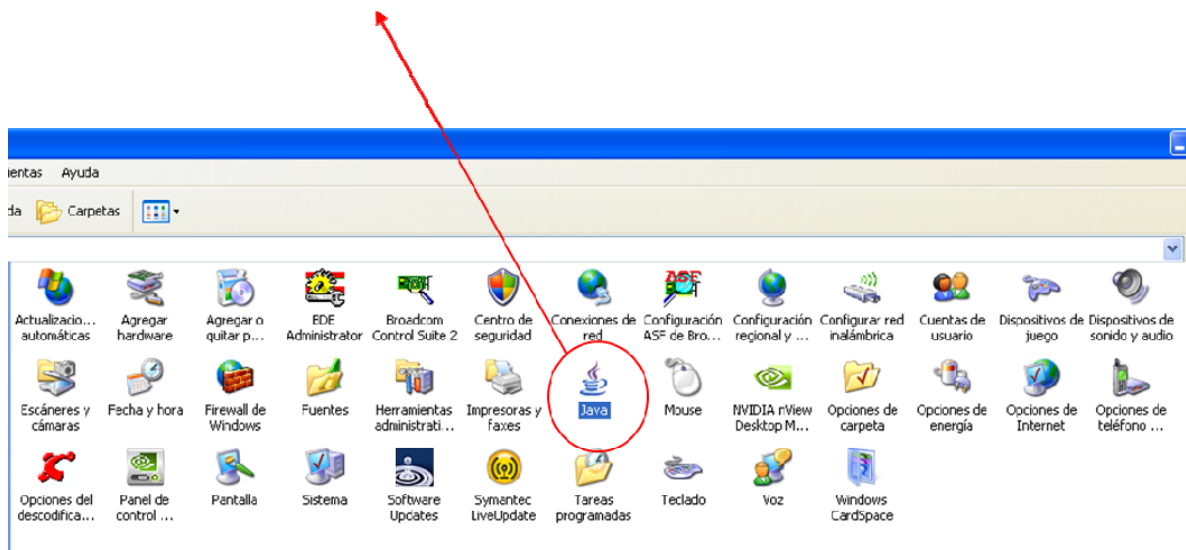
ientas Ayuda

da Carpetas

Actualizacio... automáticas
Agregar hardware
Agregar o quitar p...
EDE Administrator
Broadcom Control Suite 2
Centro de seguridad
Conexiones de red
Configuración ASF de Bro...
Configuración regional y ...
Configurar red inalámbrica
Cuentas de usuario
Dispositivos de juego
Dispositivos de sonido y audio

Escáneres y cámaras
Fecha y hora
Firewall de Windows
Fuentes
Herramientas administrati...
Impresoras y faxes
Java
Mouse
NVIDIA nView Desktop M...
Opciones de carpeta
Opciones de energía
Opciones de Internet
Opciones de teléfono ...

Opciones del descodifica...
Panel de control ...
Pantalla
Sistema
Software Updates
Symantec LiveUpdate
Tareas programadas
Teclado
Voz
Windows CardSpace